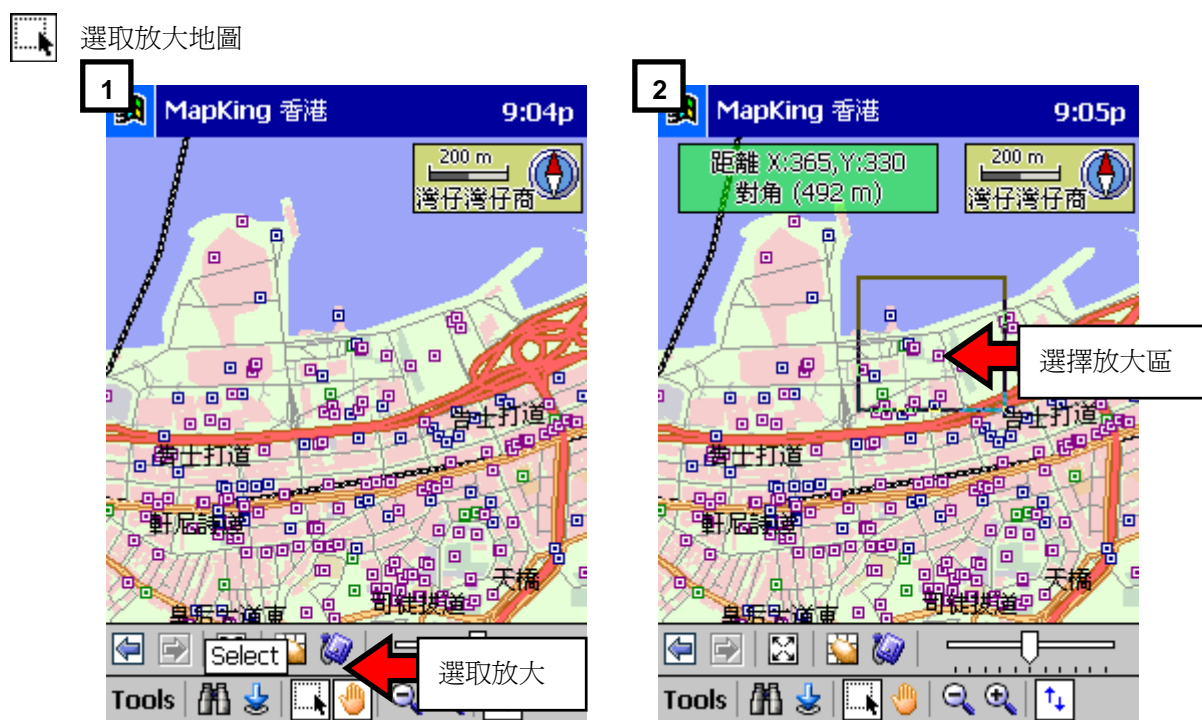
選取放大地圖

1

MapKing 香港 9:04p

200 m
灣仔灣仔商

告士打道
告士打道
軒尼詩道
天橋
皇后大道東
軒鯉詩道

Select
選取放大

Tools

2

MapKing 香港 9:05p

距離 X:365,Y:330
對角 (492 m)

200 m
灣仔灣仔商

選擇放大區

告士打道
告士打道
軒尼詩道
天橋
皇后大道東
軒鯉詩道

Tools